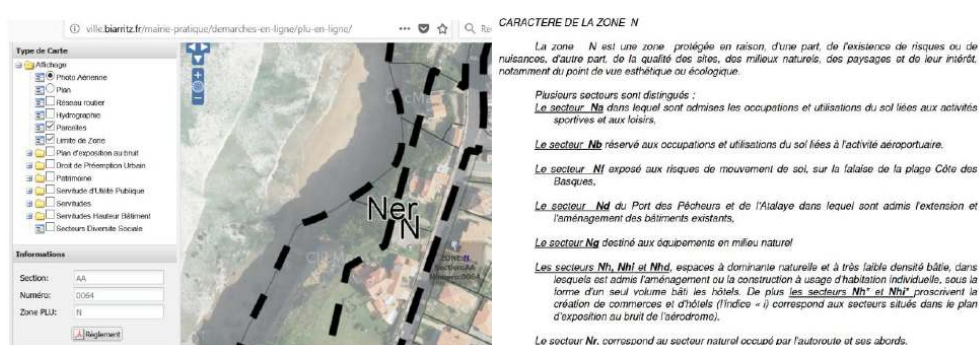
ville.biarritz.fr/mairie-pratique/demarches-en-ligne/plu-en-ligne/

Type de Carte
Affichage
Photo Aérienne
Plan
Réseau routier
Hydrographie
Parcelles
Limite de Zone
Plan d'exposition au bruit
Droit de Préemption Urbain
Patrimoine
Servitude d'Utilité Publique
Servitudes
Servitudes Hauteur Bâtiment
Secteurs Diversité Sociale

Informations
Section: AA
Numéro: 0064
Zone PLU: N
Règlement

Ner
N

CARACTERE DE LA ZONE N

La zone N est une zone protégée en raison, d'une part, de l'existence de risques ou de nuisances, d'autre part, de la qualité des sites, des milieux naturels, des paysages et de leur intérêt, notamment du point de vue esthétique ou écologique.

Plusieurs secteurs sont distingués :
Le secteur Na dans lequel sont admises les occupations et utilisations du sol liées aux activités sportives et aux loisirs,

Le secteur Nb réservé aux occupations et utilisations du sol liées à l'activité aéroportuaire.

Le secteur Nf exposé aux risques de mouvement de sol, sur la falaise de la plage Côte des Basques,

Le secteur Nd du Port des Pêcheurs et de l'Atalaye dans lequel sont admis l'extension et l'aménagement des bâtiments existants,

Le secteur Ng destiné aux équipements en milieu naturel

Les secteurs Nh, Nhl et Nhd, espaces à dominante naturelle et à très faible densité bâtie, dans lesquels est admis l'aménagement ou la construction à usage d'habitation individuelle, sous la forme d'un seul volume bâti les hôtels. De plus les secteurs Nh* et Nhi* proscrivent la création de commerces et d'hôtels (l'indice « i) correspond aux secteurs situés dans le plan d'exposition au bruit de l'aérodrome).

Le secteur Nr. correspond au secteur naturel occupé par l'autoroute et ses abords.